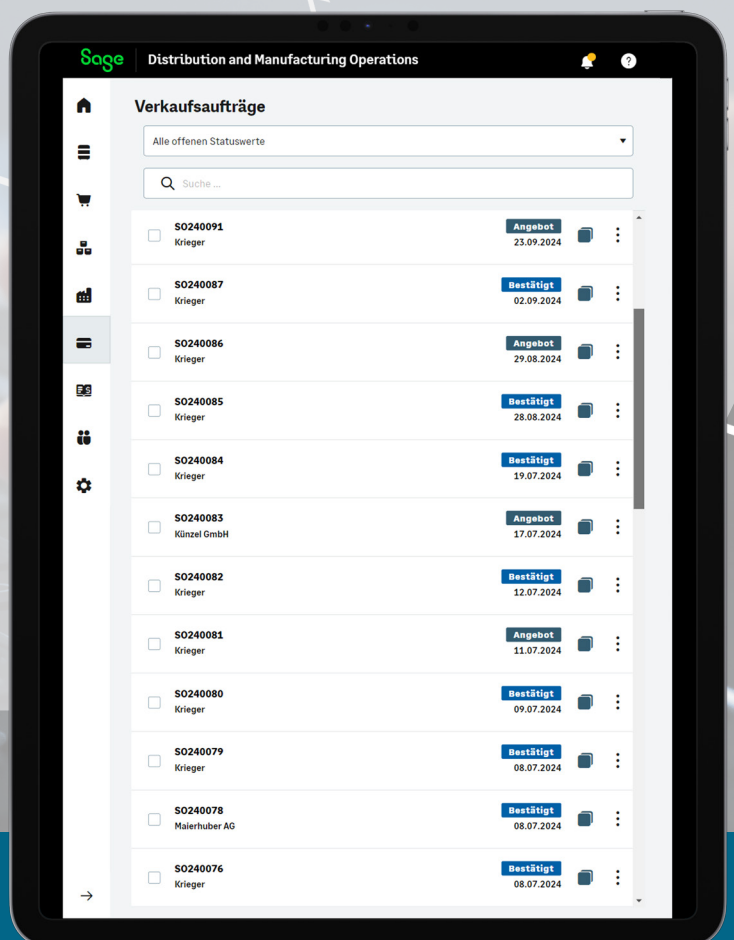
Sage Distribution and Manufacturing Operations

Verkaufsaufträge

Alle offenen Statuswerte

Suche ...

SO240091
Krieger
Angebot
23.09.2024

SO240087
Krieger
Bestätigt
02.09.2024

SO240086
Krieger
Angebot
29.08.2024

SO240085
Krieger
Bestätigt
28.08.2024

SO240084
Krieger
Bestätigt
19.07.2024

SO240083
Künzel GmbH
Angebot
17.07.2024

SO240082
Krieger
Bestätigt
12.07.2024

SO240081
Krieger
Angebot
11.07.2024

SO240080
Krieger
Bestätigt
09.07.2024

SO240079
Krieger
Bestätigt
08.07.2024

SO240078
Maierhuber AG
Bestätigt
08.07.2024

SO240076
Krieger
Bestätigt
08.07.2024